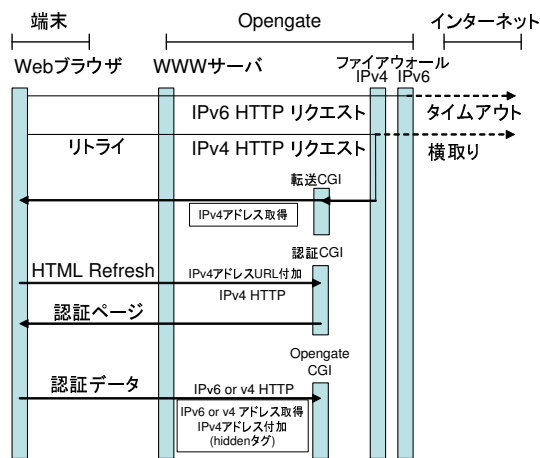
端末

Opengate

インターネット

Webブラウザ

WWWサーバ

ファイアウォール

IPv4 IPv6

IPv6 HTTP リクエスト

タイムアウト

リトライ

IPv4 HTTP リクエスト

横取り

転送CGI

IPv4アドレス取得

認証CGI

HTML Refresh

IPv4アドレスURL付加

IPv4 HTTP

認証ページ

Opengate CGI

認証データ

IPv6 or v4 HTTP

IPv6 or v4 アドレス取得
IPv4アドレス付加
(hiddenタグ)